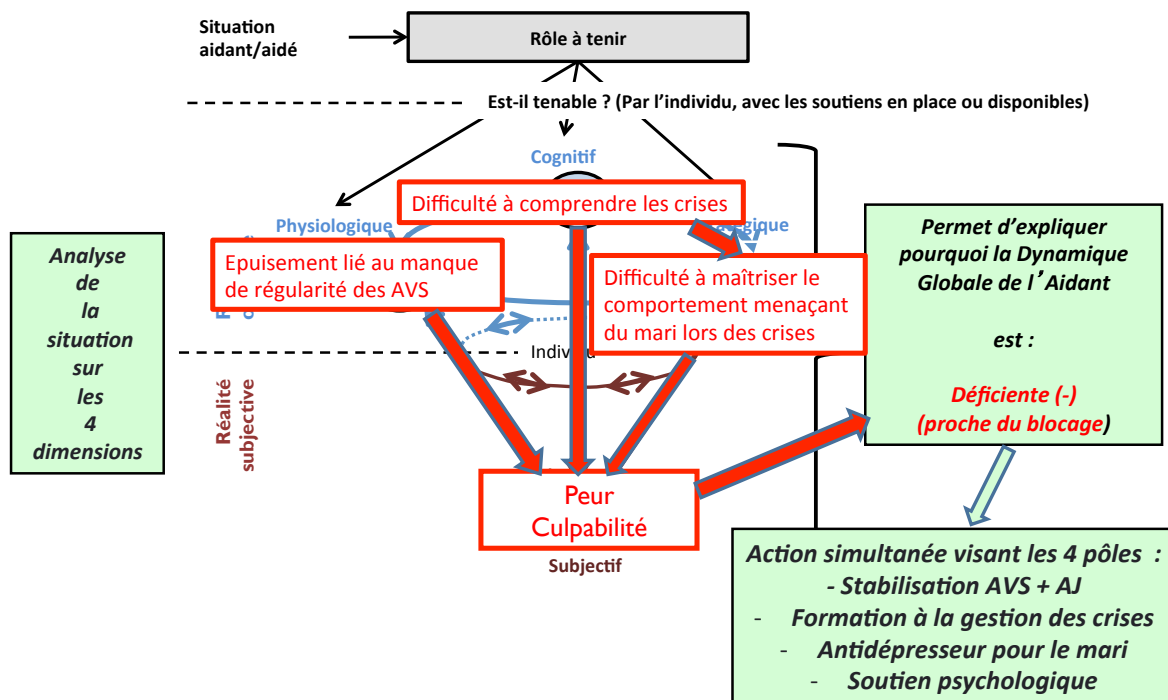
Situation aidant/aidé

Rôle à tenir

Est-il tenable ? (Par l'individu, avec les soutiens en place ou disponibles)

Cognitif

Difficulté à comprendre les crises

Physiologique

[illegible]gique

Analyse de la situation sur les 4 dimensions

Epuisement lié au manque de régularité des AVS

Difficulté à maîtriser le comportement menaçant du mari lors des crises

Permet d'expliquer pourquoi la Dynamique Globale de l'Aidant

est :

Déficiente (-) (proche du blocage)

Indivi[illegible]

Réalité subjective

Peur Culpabilité

Subjectif

Action simultanée visant les 4 pôles :
- Stabilisation AVS + AJ
- Formation à la gestion des crises
- Antidépresseur pour le mari
- Soutien psychologique